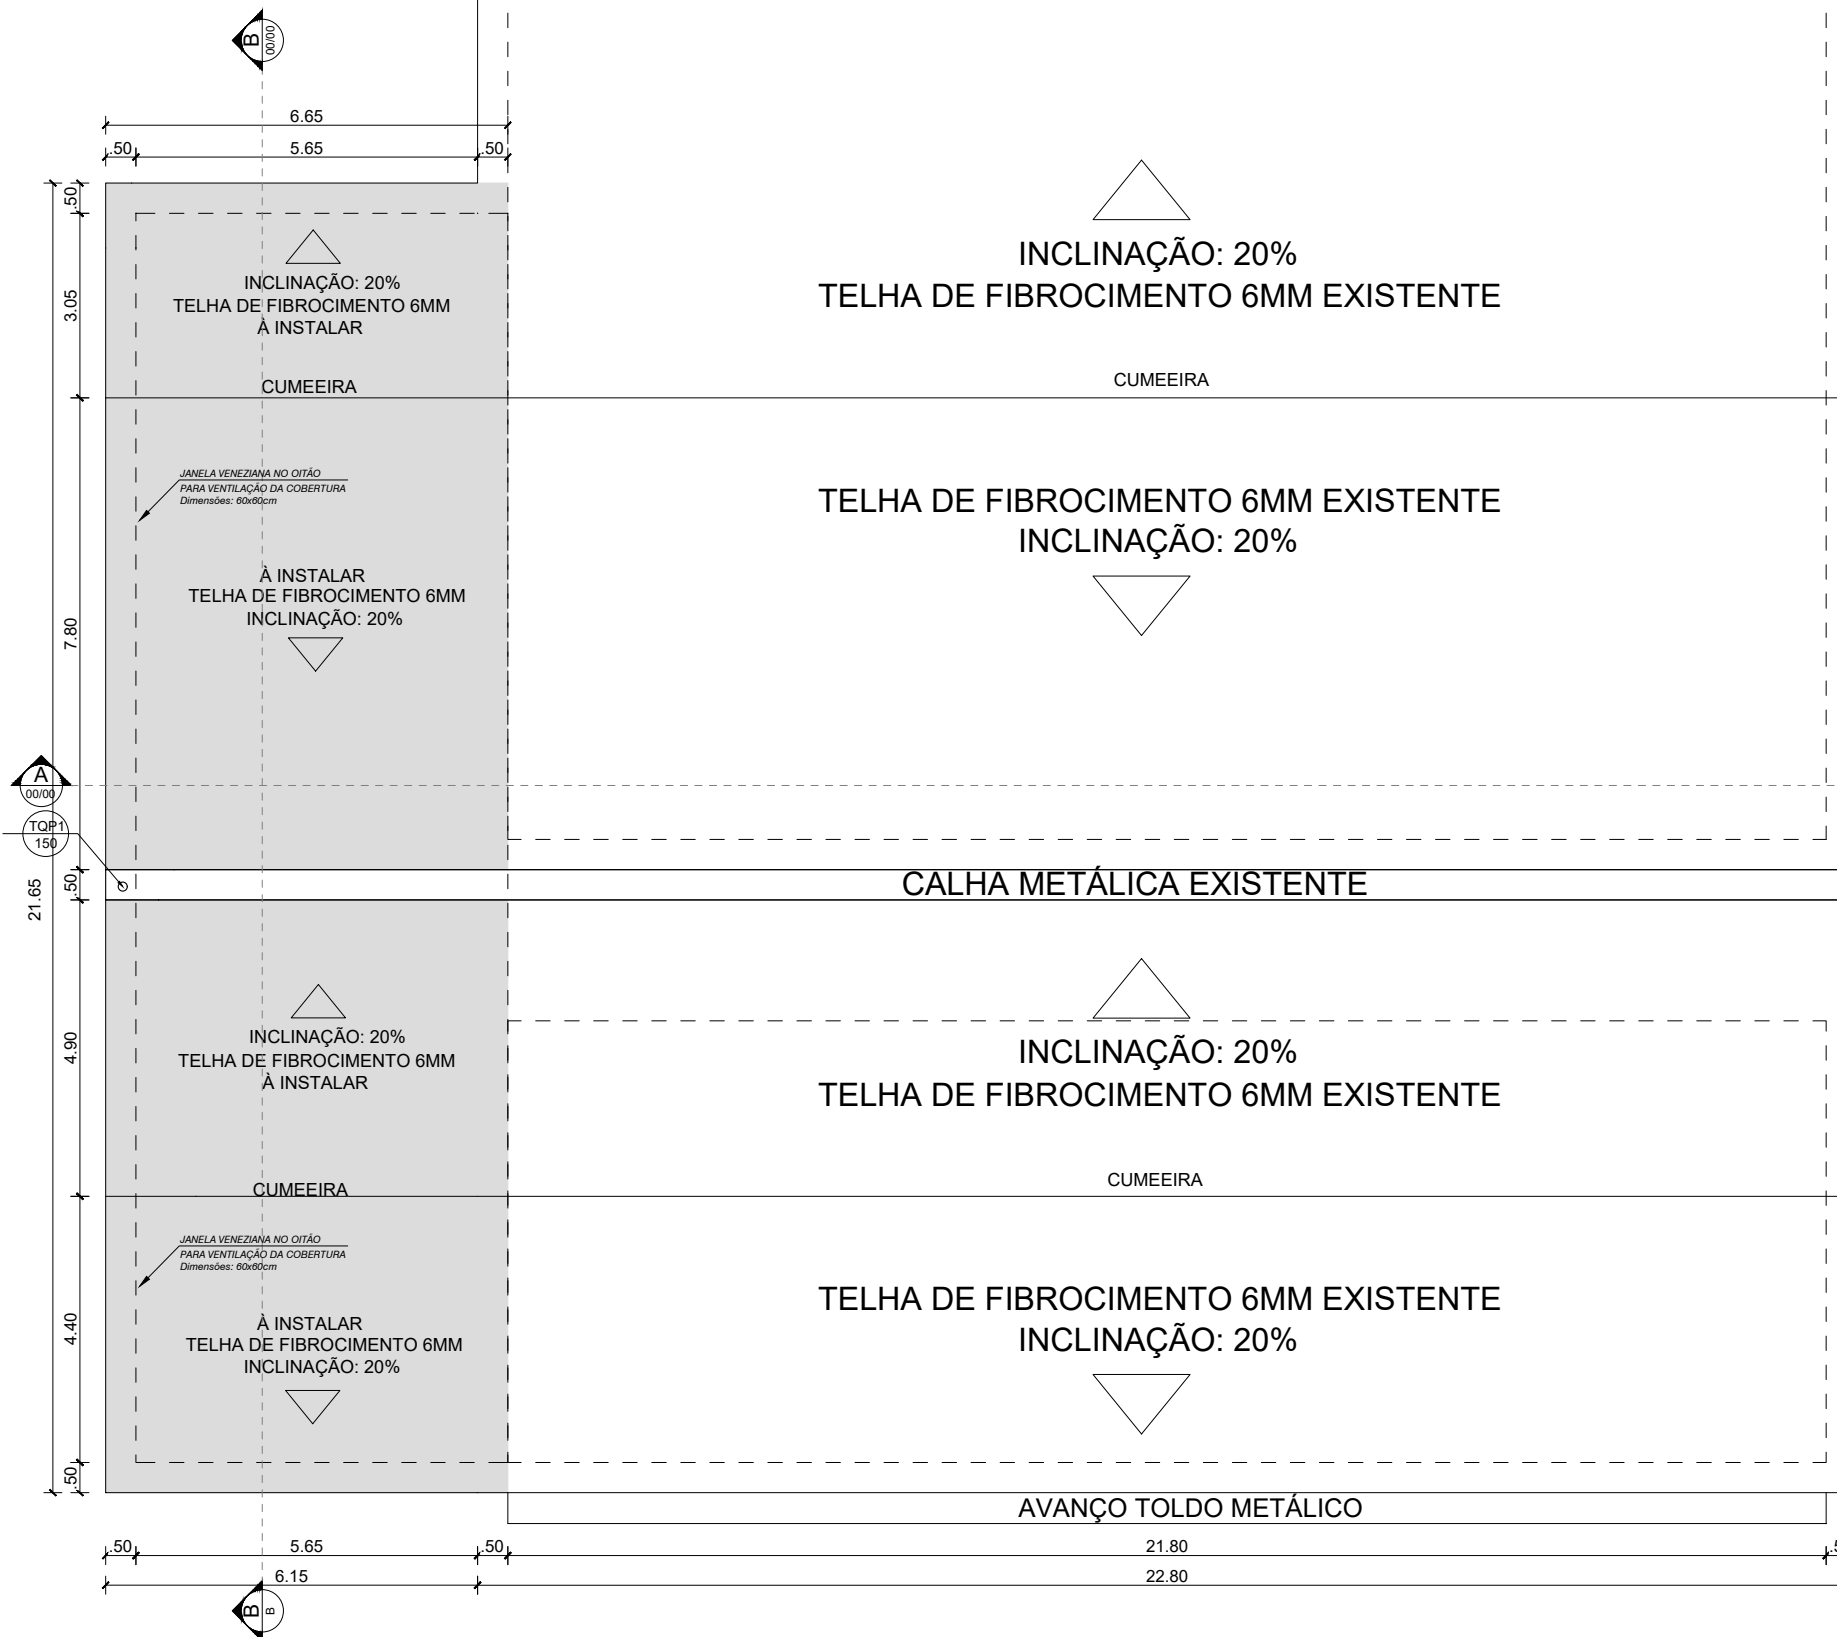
B
00/00

6.65
.50 5.65 .50

.50
3.05
7.80
21.65
.50
4.90
4.40
.50

INCLINAÇÃO: 20%
TELHA DE FIBROCIMENTO 6MM
À INSTALAR

CUMEEIRA

INCLINAÇÃO: 20%
TELHA DE FIBROCIMENTO 6MM EXISTENTE

CUMEEIRA

JANELA VENEZIANA NO OITÃO
PARA VENTILAÇÃO DA COBERTURA
Dimensões: 60x60cm

À INSTALAR
TELHA DE FIBROCIMENTO 6MM
INCLINAÇÃO: 20%

TELHA DE FIBROCIMENTO 6MM EXISTENTE
INCLINAÇÃO: 20%

A
00/00

TQP1
150

CALHA METÁLICA EXISTENTE

INCLINAÇÃO: 20%
TELHA DE FIBROCIMENTO 6MM
À INSTALAR

INCLINAÇÃO: 20%
TELHA DE FIBROCIMENTO 6MM EXISTENTE

CUMEEIRA

CUMEEIRA

JANELA VENEZIANA NO OITÃO
PARA VENTILAÇÃO DA COBERTURA
Dimensões: 60x60cm

À INSTALAR
TELHA DE FIBROCIMENTO 6MM
INCLINAÇÃO: 20%

TELHA DE FIBROCIMENTO 6MM EXISTENTE
INCLINAÇÃO: 20%

AVANÇO TOLDO METÁLICO

.50 5.65 .50 21.80
6.15 22.80

B
B